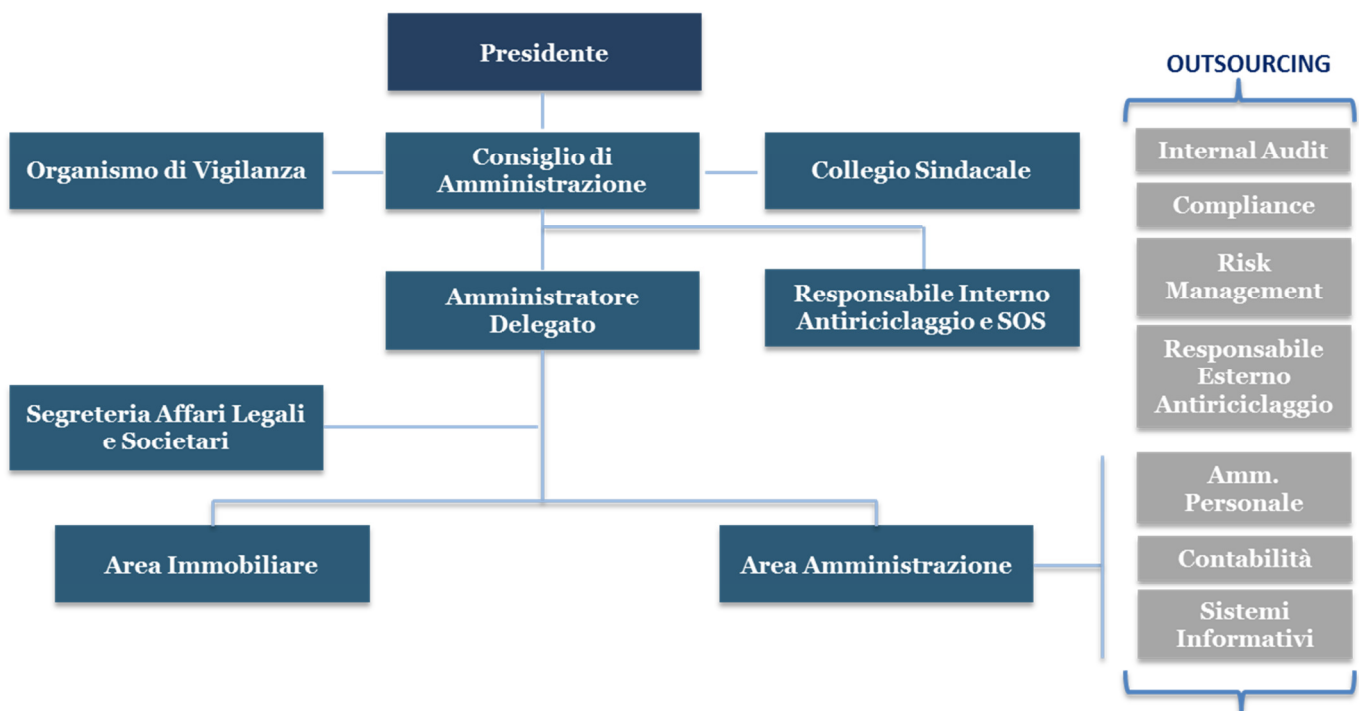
Presidente

OUTSOURCING

Organismo di Vigilanza

Consiglio di Amministrazione

Collegio Sindacale

Internal Audit

Compliance

Risk Management

Amministratore Delegato

Responsabile Interno Antiriciclaggio e SOS

Responsabile Esterno Antiriciclaggio

Segreteria Affari Legali e Societari

Amm. Personale

Area Immobiliare

Area Amministrazione

Contabilità

Sistemi Informativi